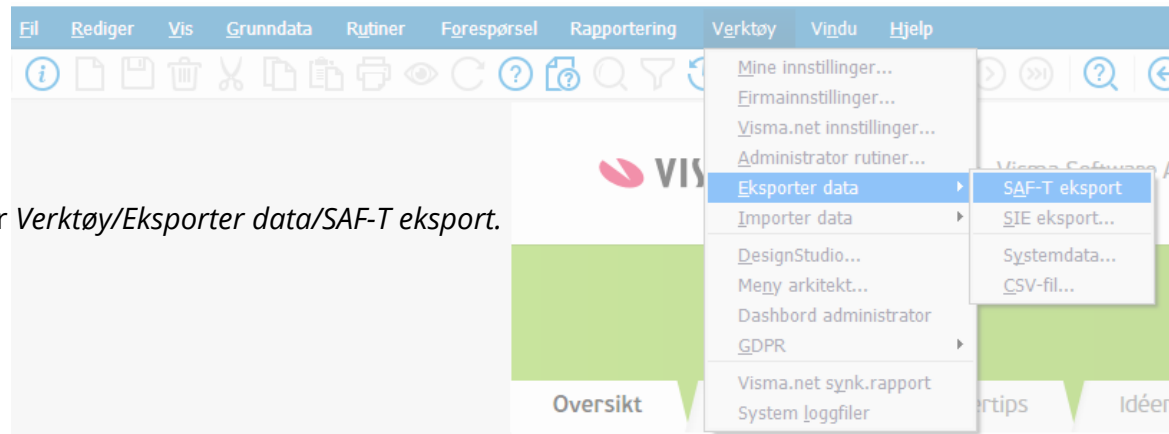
Fil Rediger Vis Grunndata Rutiner Forespørsel Rapportering Verktøy Vindu Hjelp

r Verktøy/Eksporter data/SAF-T eksport.

VIS

Visma Software A

Mine innstillinger...
Firmainnstillinger...
Visma.net innstillinger...
Administrator rutiner...
Eksporter data
Importer data
DesignStudio...
Meny arkitekt...
Dashbord administrator
GDPR
Visma.net synk.rapport
System loggfiler

SAF-T eksport
SIE eksport...
Systemdata...
CSV-fil...

Oversikt
ertips
Idéer